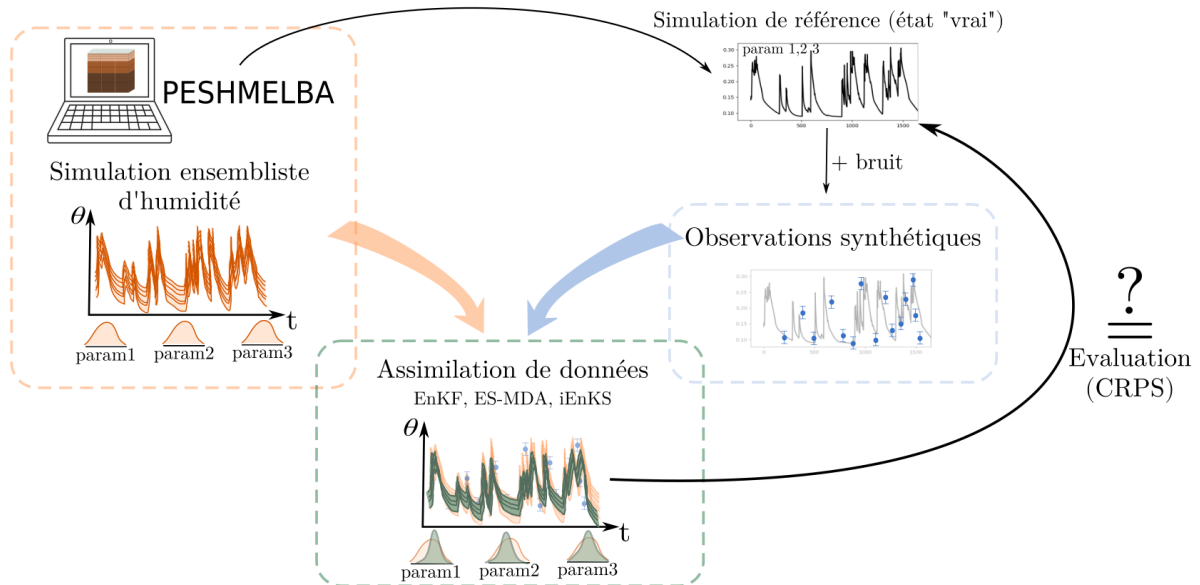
PESHMELBA

Simulation ensembliste d'humidité

$\theta$

t

param1 param2 param3

Simulation de référence (état "vrai")

param 1,2,3

0.30
0.25
0.20
0.15
0.10

0 500 1000 1500

+ bruit

Observations synthétiques

0.30
0.25
0.20
0.15
0.10

0 500 1000 1500

?

Evaluation (CRPS)

Assimilation de données

EnKF, ES-MDA, iEnKS

$\theta$

t

param1 param2 param3